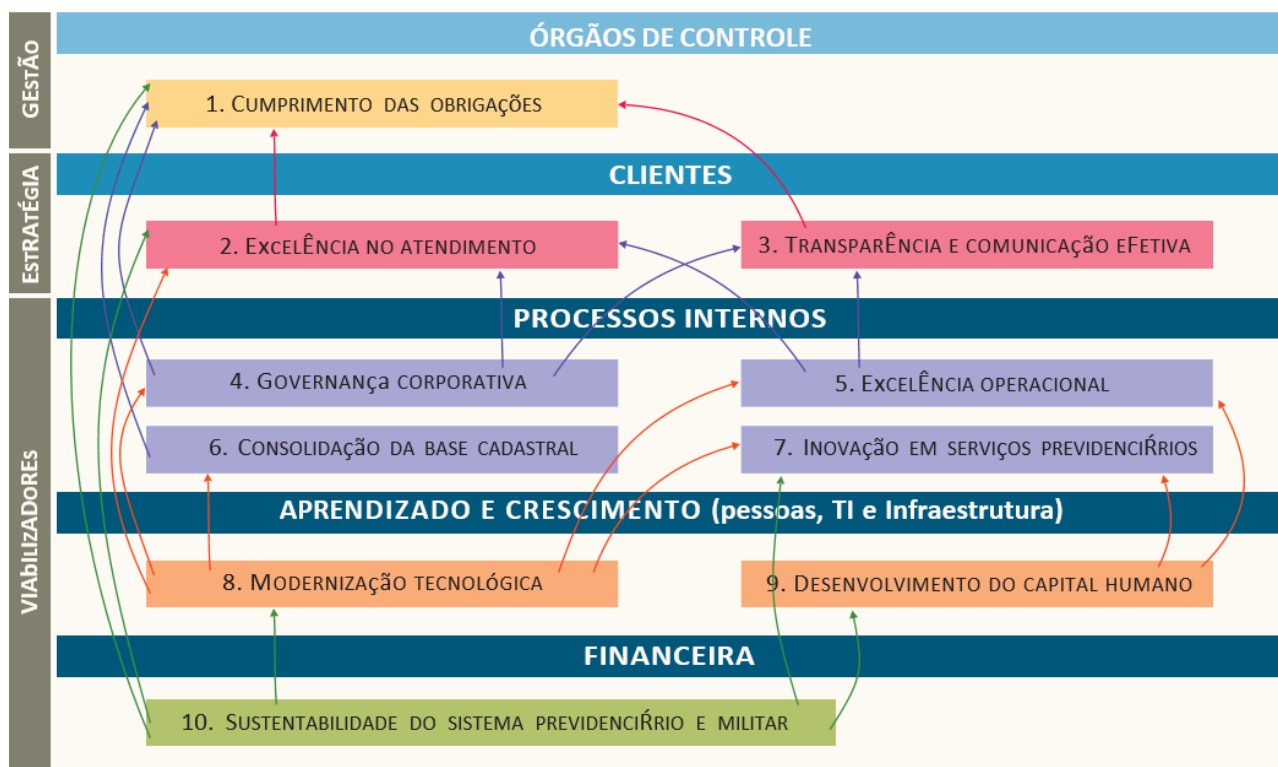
GESTÃO

ÓRGÃOS DE CONTROLE

1. CUMPRIMENTO DAS OBRIGAÇÕES

ESTRATÉGIA

CLIENTES

2. EXCELÊNCIA NO ATENDIMENTO

3. TRANSPARÊNCIA E COMUNICAÇÃO EFETIVA

VIABILIZADORES

PROCESSOS INTERNOS

4. GOVERNANÇA CORPORATIVA

5. EXCELÊNCIA OPERACIONAL

6. CONSOLIDAÇÃO DA BASE CADASTRAL

7. INOVAÇÃO EM SERVIÇOS PREVIDENCIÁRIOS

APRENDIZADO E CRESCIMENTO (pessoas, TI e Infraestrutura)

8. MODERNIZAÇÃO TECNOLÓGICA

9. DESENVOLVIMENTO DO CAPITAL HUMANO

FINANCEIRA

10. SUSTENTABILIDADE DO SISTEMA PREVIDENCIÁRIO E MILITAR